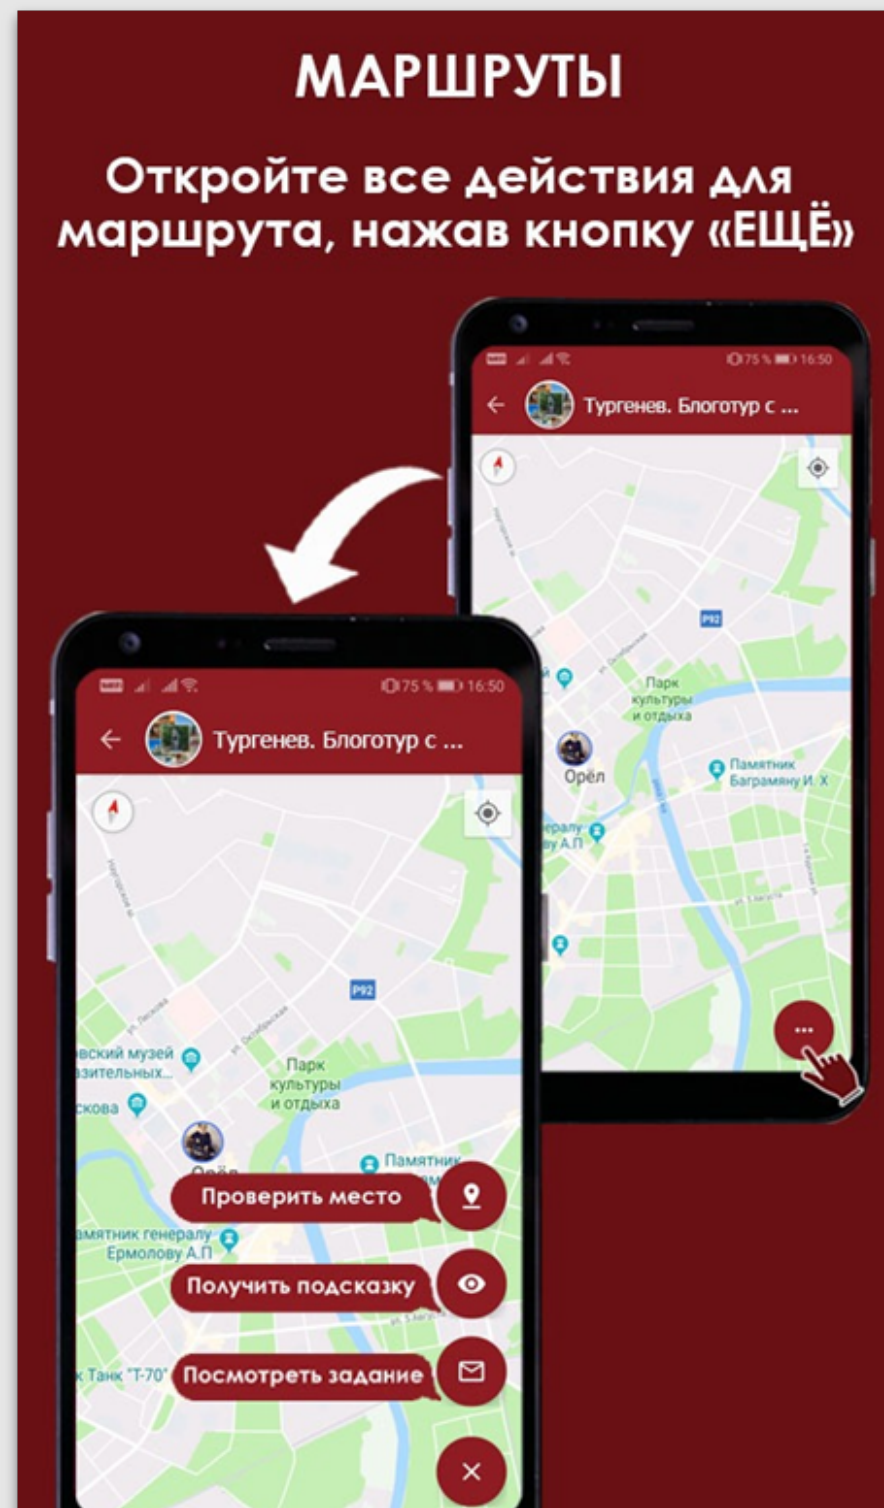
МАРШРУТЫ

Откройте все действия для маршрута, нажав кнопку «ЕЩЁ»

75 % 16:50

Тургенев. Блоготур с ...

P92

Парк культуры и отдыха

Орёл

Памятник Баграмяну И. Х

...оралу ...ву А.П

75 % 16:50

Тургенев. Блоготур с ...

P92

...вский музей ...зительных...

...скова

Парк культуры и отдыха

Орёл

Памятник

Проверить место

...амятник генералу Ермолову А.П

Получить подсказку

...к Танк "Т-70"

Посмотреть задание